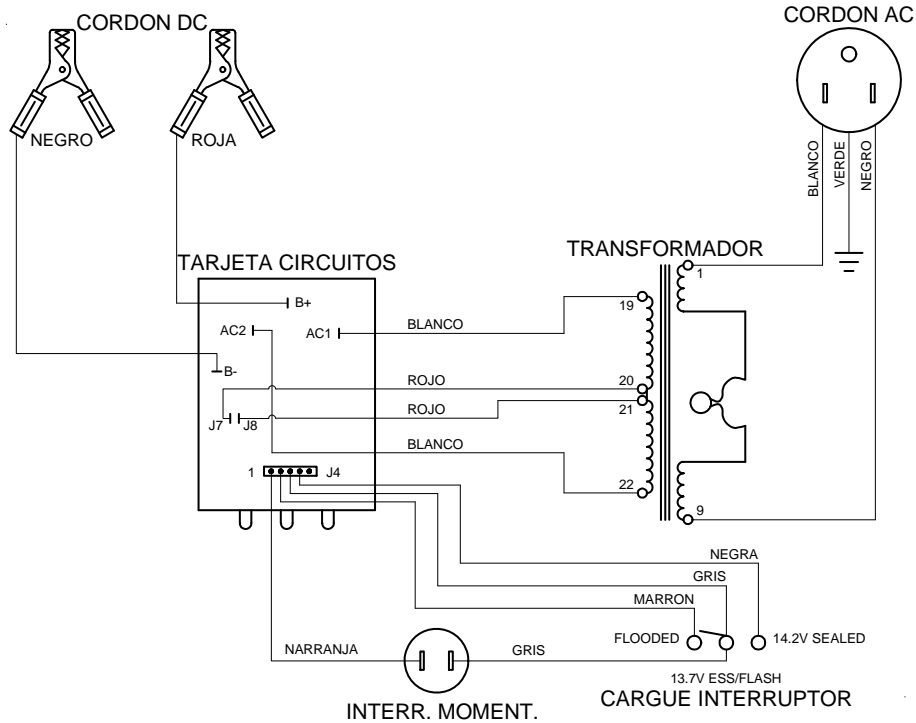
CORDON DC

CORDON AC

NEGRO

ROJA

BLANCO

VERDE

NEGRO

TRANSFORMADOR

TARJETA CIRCUITOS

B+

AC2

AC1

BLANCO

1

19

B-

ROJO

20

ROJO

21

J7

J8

BLANCO

22

1

J4

9

NEGRA

GRIS

MARRON

FLOODED

14.2V SEALED

NARRANJA

GRIS

13.7V ESS/FLASH

CARGUE INTERRUPTOR

INTERR. MOMENT.